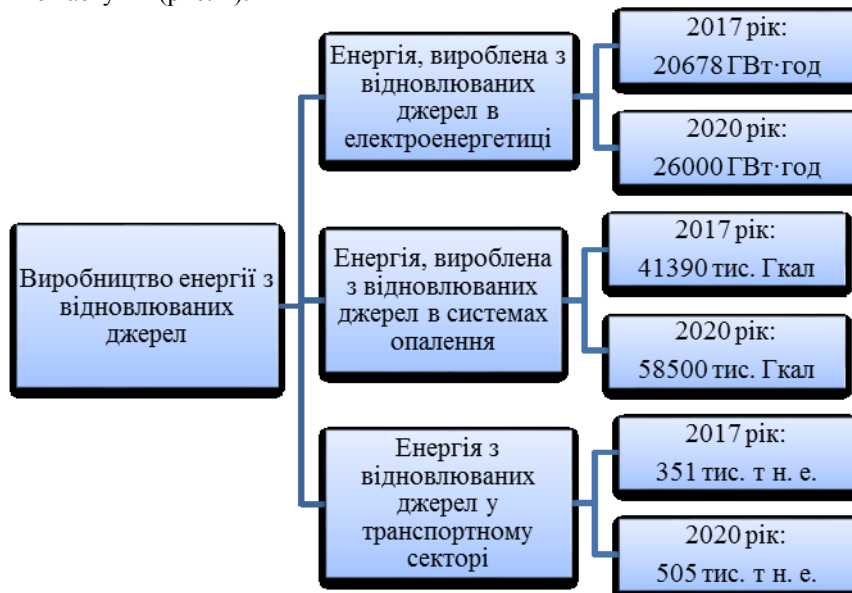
Виробництво енергії з відновлюваних джерел

Енергія, вироблена з відновлюваних джерел в електроенергетиці

2017 рік: 20678 ГВт·год

2020 рік: 26000 ГВт·год

Енергія, вироблена з відновлюваних джерел в системах опалення

2017 рік: 41390 тис. Гкал

2020 рік: 58500 тис. Гкал

Енергія з відновлюваних джерел у транспортному секторі

2017 рік: 351 тис. т н. е.

2020 рік: 505 тис. т н. е.